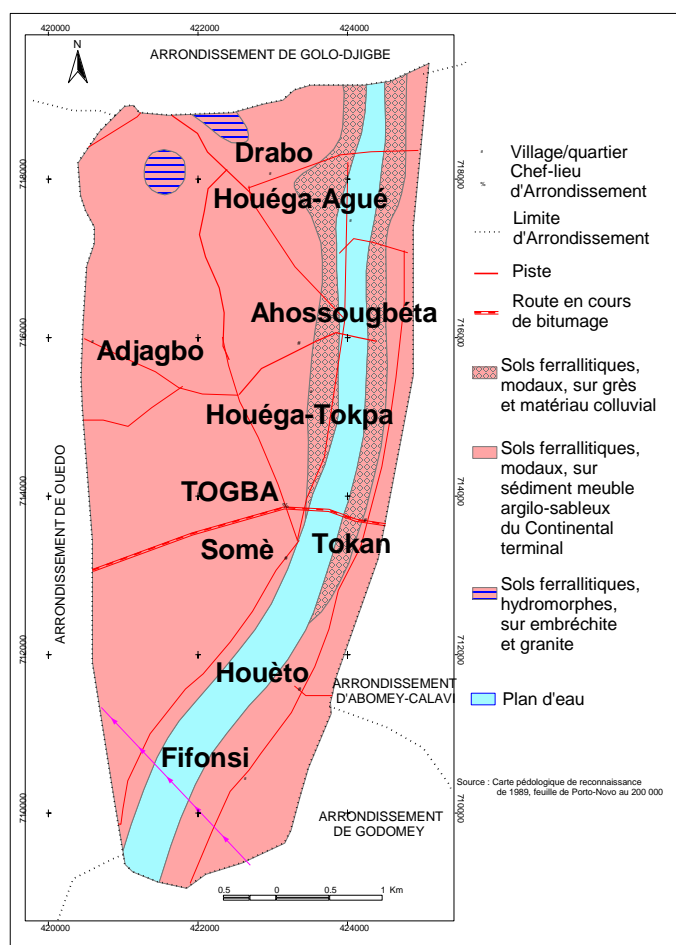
420000
422000
424000

N

ARRONDISSEMENT DE GOLO-DJIGBE

718000
716000
714000
712000
710000

Drabo
Houéga-Agué
Ahossougbéta
Adjagbo
Houéga-Tokpa
TOGBA
Somè
Tokan
Houèto
Fifonsi

ARRONDISSEMENT DE OUEDO

ARRONDISSEMENT D'ABOMEY-CALAVI

ARRONDISSEMENT DE GODOMEY

Village/quartier
Chef-lieu d'Arrondissement
Limite d'Arrondissement
Piste
Route en cours de bitumage
Sols ferrallitiques, modaux, sur grès et matériau colluvial
Sols ferrallitiques, modaux, sur sédiment meuble argilo-sableux du Continental terminal
Sols ferrallitiques, hydromorphes, sur embréchite et granite
Plan d'eau

Source : Carte pédologique de reconnaissance de 1989, feuille de Porto-Novo au 200 000

0.5 0 0.5 1 Km

420000
422000
424000